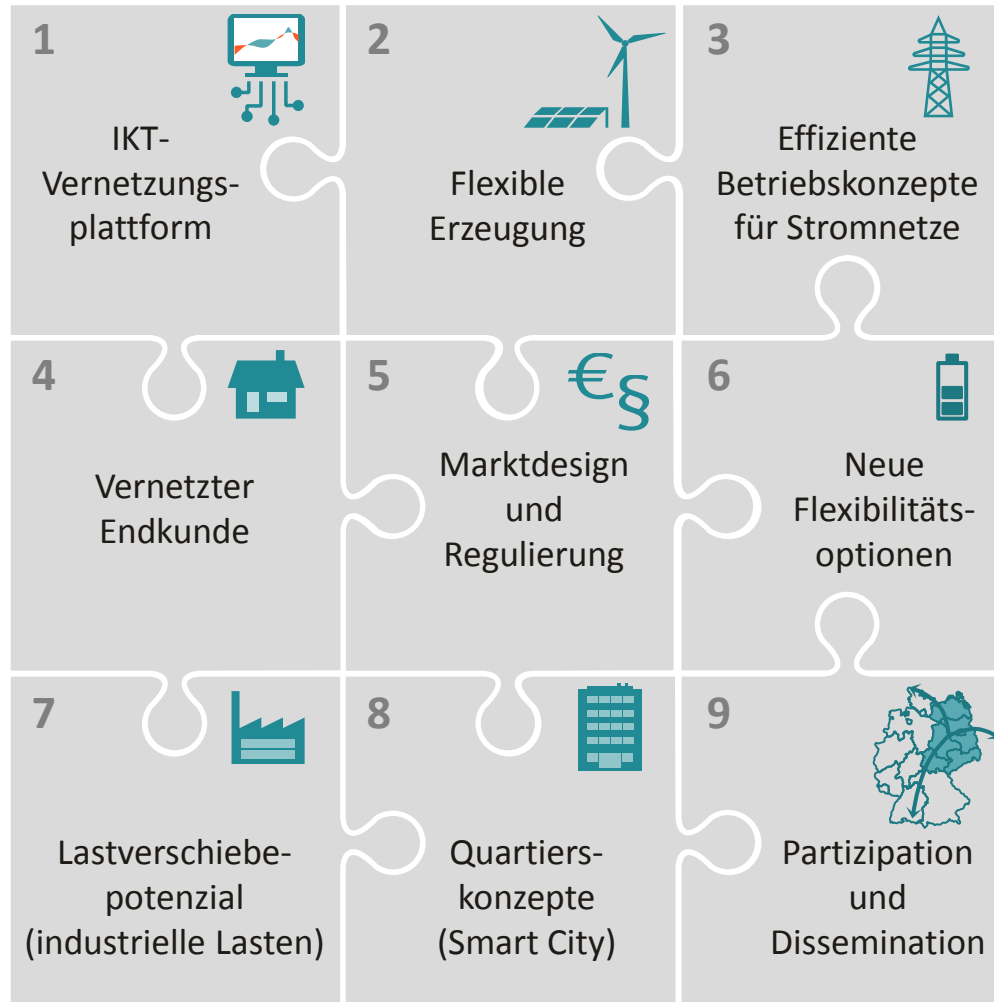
1

IKT-Vernetzungsplattform

2

Flexible Erzeugung

3

Effiziente Betriebskonzepte für Stromnetze

4

Vernetzter Endkunde

5

€§

Marktdesign und Regulierung

6

Neue Flexibilitätsoptionen

7

Lastverschiebepotenzial (industrielle Lasten)

8

Quartierskonzepte (Smart City)

9

Partizipation und Dissemination